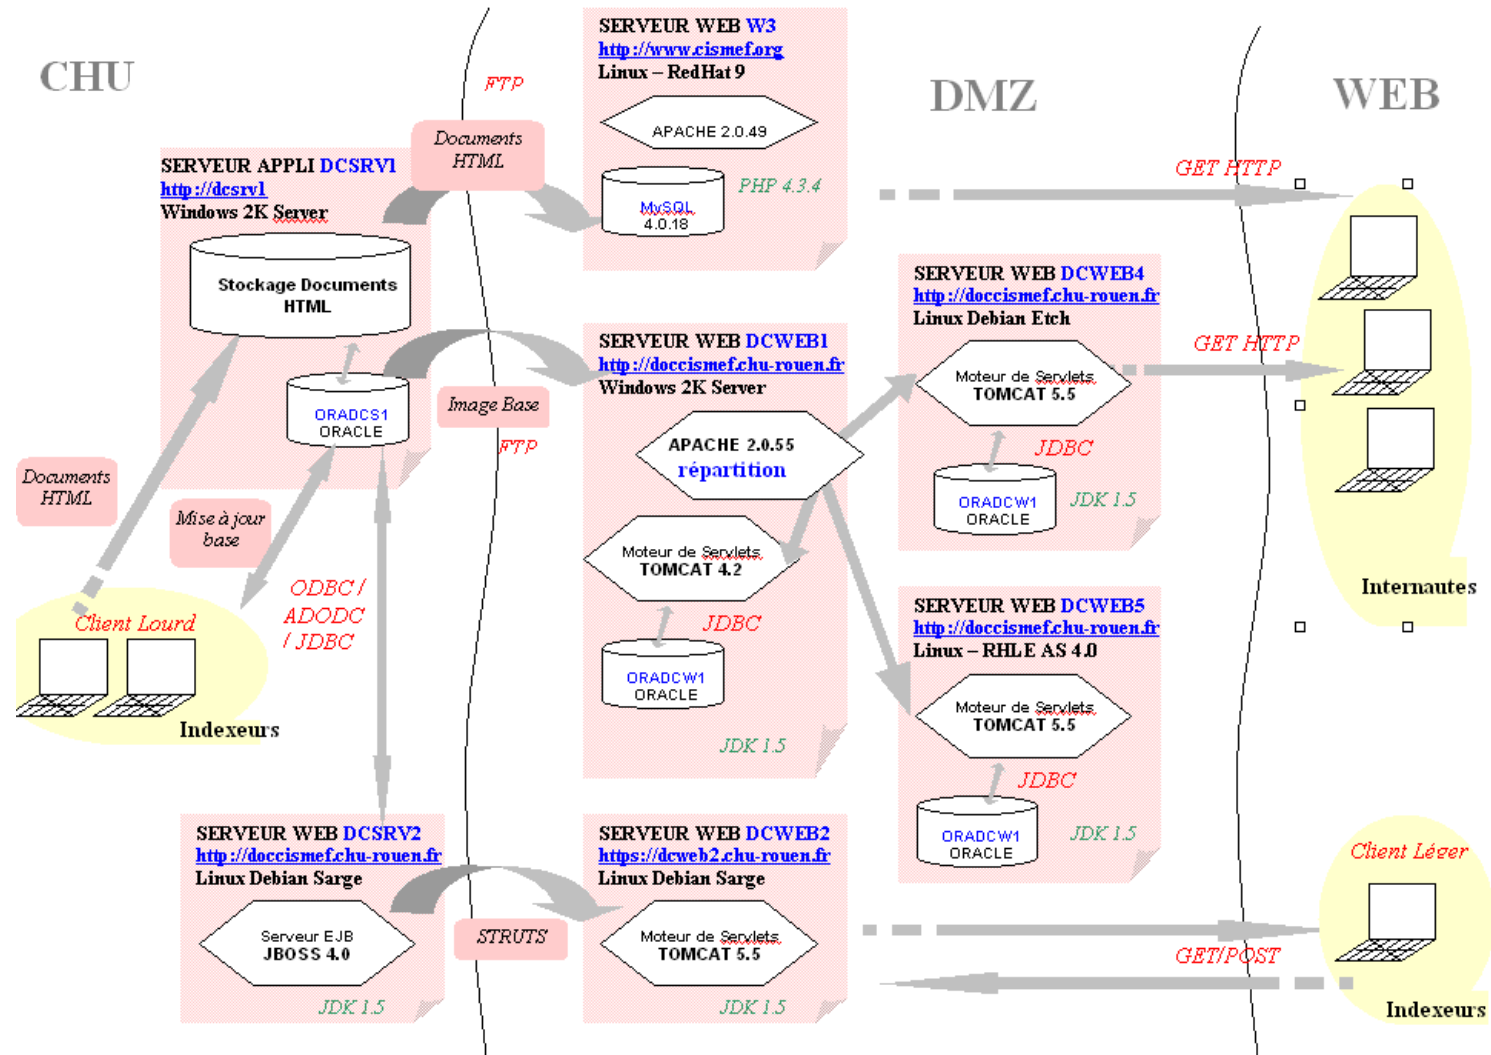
CHU

DMZ

WEB

FTP

SERVEUR WEB W3
http://www.cismef.org
Linux – RedHat 9

APACHE 2.0.49

MySQL 4.0.18

PHP 4.3.4

Documents HTML

SERVEUR APPLI DCSRV1
http://dcsrv1
Windows 2K Server

Stockage Documents HTML

ORADCS1 ORACLE

GET HTTP

SERVEUR WEB DCWEB4
http://doccismef.chu-rouen.fr
Linux Debian Etch

Moteur de Servlets TOMCAT 5.5

JDBC

ORADCW1 ORACLE

JDK 1.5

GET HTTP

SERVEUR WEB DCWEB1
http://doccismef.chu-rouen.fr
Windows 2K Server

APACHE 2.0.55
répartition

Image Base

FTP

Moteur de Servlets TOMCAT 4.2

JDBC

ORADCW1 ORACLE

JDK 1.5

Documents HTML

Mise à jour base

ODBC / ADODC / JDBC

Client Lourd

Indexeurs

Internautes

SERVEUR WEB DCWEB5
http://doccismef.chu-rouen.fr
Linux – RHLE AS 4.0

Moteur de Servlets TOMCAT 5.5

JDBC

ORADCW1 ORACLE

JDK 1.5

SERVEUR WEB DCSRV2
http://doccismef.chu-rouen.fr
Linux Debian Sarge

Serveur EJB JBOSS 4.0

JDK 1.5

STRUTS

SERVEUR WEB DCWEB2
https://dcweb2.chu-rouen.fr
Linux Debian Sarge

Moteur de Servlets TOMCAT 5.5

JDK 1.5

Client Léger

GET/POST

Indexeurs